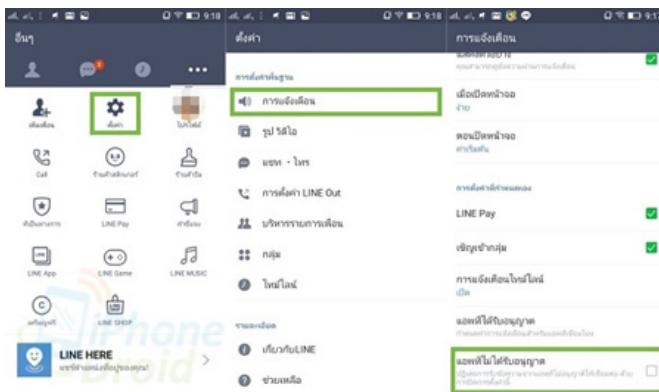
9:18

อื่นๆ

เพิ่มเพื่อน

ตั้งค่า

โปรไฟล์

Call

ร้านสติกเกอร์

ร้านธีม

ที่เป็นสมาชิก

LINE Pay

ศาลเจ้า

LINE App

LINE Game

LINE MUSIC

เครดิตฟรี

LINE SHOP

LINE HERE

9:18

ตั้งค่า

การตั้งค่าพื้นฐาน

การแจ้งเตือน

รูป วิดีโอ

แชท • โทร

การตั้งค่า LINE Out

บริหารรายการเพื่อน

กลุ่ม

ไทม์ไลน์

รายละเอียด

เกี่ยวกับLINE

ช่วยเหลือ

9:1

การแจ้งเตือน

เมื่อเปิดหน้าจอ

ง่าย

ตอนเปิดหน้าจอ

การตั้งค่าที่กำหนดเอง

LINE Pay

เชิญเข้ากลุ่ม

การแจ้งเตือนไทม์ไลน์

เปิด

แอพที่ได้รับอนุญาต

แอพที่ไม่ได้รับอนุญาต

iPhone Droid